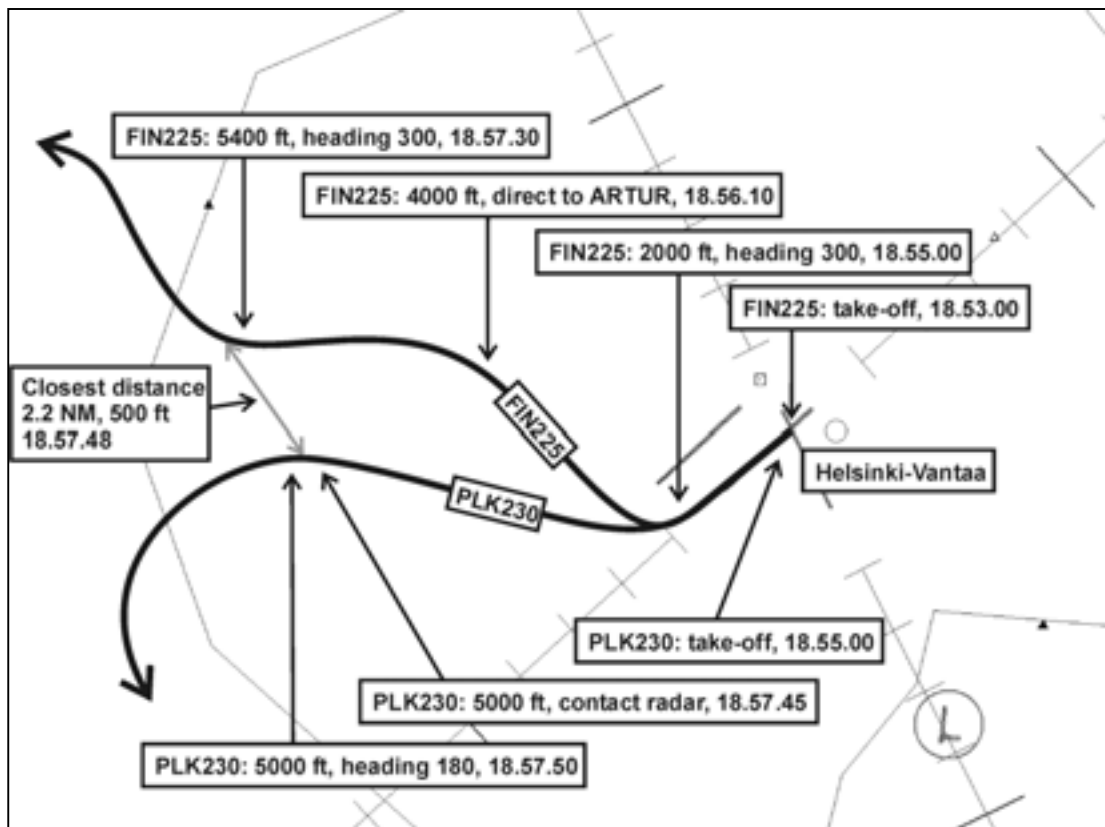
FIN225: 5400 ft, heading 300, 18.57.30

FIN225: 4000 ft, direct to ARTUR, 18.56.10

FIN225: 2000 ft, heading 300, 18.55.00

FIN225: take-off, 18.53.00

Closest distance
2.2 NM, 500 ft
18.57.48

FIN225

PLK230

Helsinki-Vantaa

PLK230: take-off, 18.55.00

PLK230: 5000 ft, contact radar, 18.57.45

PLK230: 5000 ft, heading 180, 18.57.50